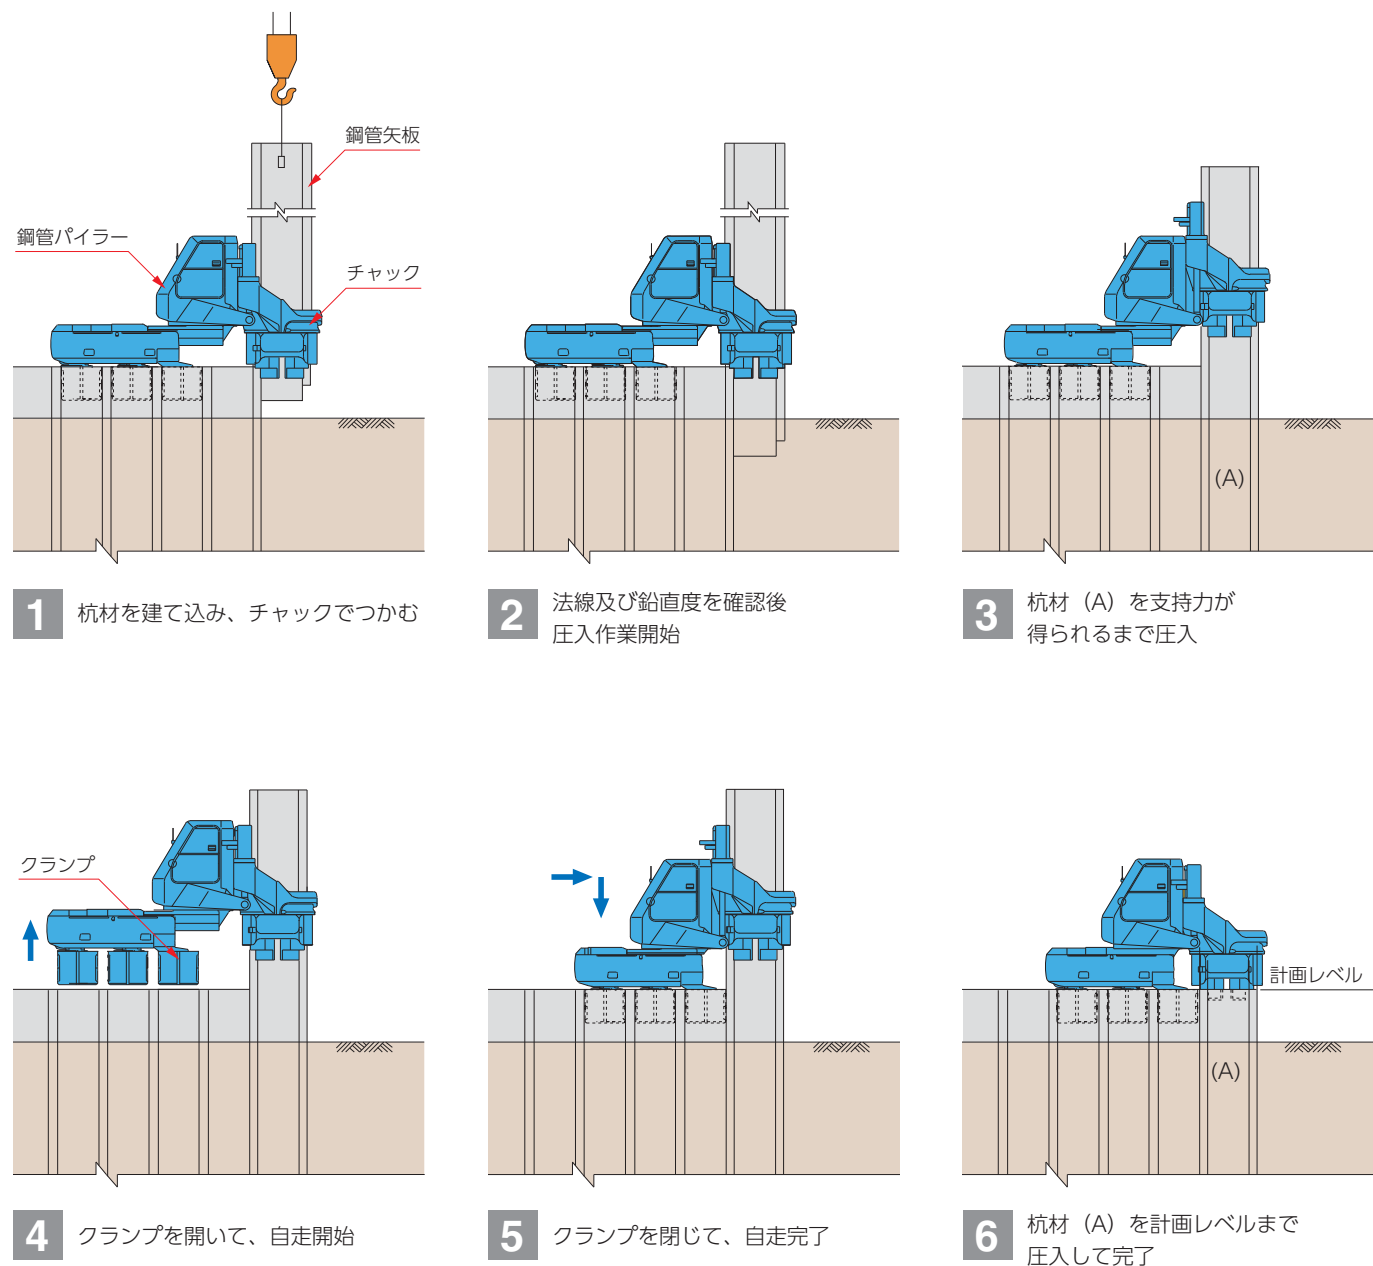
鋼管矢板

鋼管パイラー

チャック

1 杭材を建て込み、チャックでつかむ

2 法線及び鉛直度を確認後
圧入作業開始

(A)

3 杭材（A）を支持力が
得られるまで圧入

クランプ

4 クランプを開いて、自走開始

5 クランプを閉じて、自走完了

計画レベル

(A)

6 杭材（A）を計画レベルまで
圧入して完了